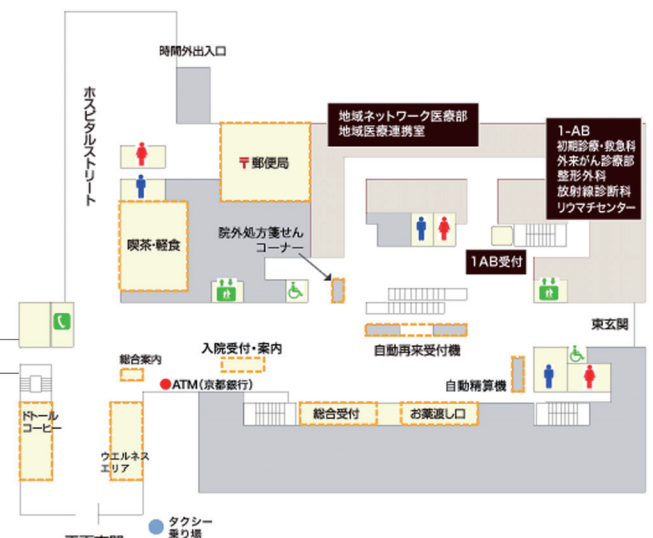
時間外出入口

ホスピタルストリート

地域ネットワーク医療部
地域医療連携室

1-AB
初期診療・救急科
外来がん診療部
整形外科
放射線診断科
リウマチセンター

〒郵便局

喫茶・軽食

院外処方箋せん
コーナー

1AB受付

東玄関

総合案内

入院受付・案内

自動再来受付機

ATM（京都銀行）

自動精算機

ドトール
コーヒー

ウエルネス
エリア

総合受付

お薬渡し口

タクシー
乗り場

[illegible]